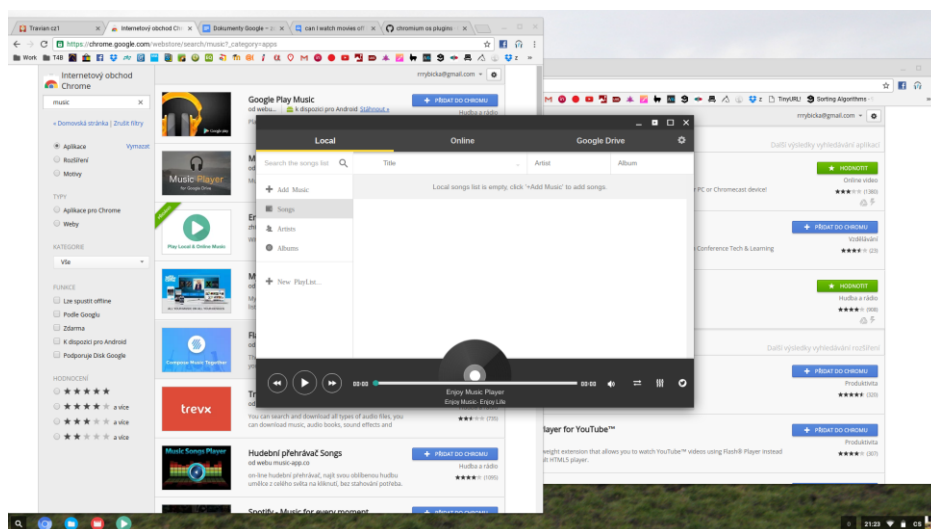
Travian cz1 | Internetový obchod Ch | Dokumenty Google | can i watch movies off | chromium os plugins

https://chrome.google.com/webstore/search/music?_category=apps

Work 148

Internetový obchod Chrome

rrrybicka@gmail.com

music

« Domovská stránka | Zrušit filtry

Aplikace Vymazat
Rozšíření
Motivy

TYPY
Aplikace pro Chrome
Weby

KATEGORIE
Vše

FUNKCE
Lze spustit offline
Podle Googlu
Zdarma
K dispozici pro Android
Podporuje Disk Google

HODNOCENÍ
★★★★★
★★★★ a více
★★★ a více
★★ a více

Google Play Music
od webu ... K dispozici pro Android Stáhnout »
+ PŘIDAT DO CHROMU
Hudba a rádio

Music Player

Play Local & Online Music

Compose Music Together

trevx
You can search and download all types of audio files, you can download music, audio books, sound effects and

Hudební přehrávač Songs
od webu music-app.co
on-line hudební přehrávač, najít svou oblíbenou hudbu umělca z celého světa na kliknutí, bez stahování potřeba.
+ PŘIDAT DO CHROMU
Hudba a rádio
(1090)

Spotify - Music for every moment

Local | Online | Google Drive

Search the songs list
Title | Artist | Album
Add Music
Songs
Artists
Albums
New PlayList...
Local songs list is empty, click '+Add Music' to add songs.

00:00 | 00:00
Enjoy Music Player
Enjoy Music- Enjoy Life

TinyURL | Sorting Algorithms
rrrybicka@gmail.com
Další výsledky vyhledávání aplikací
HODNOTIT
Online video
PC or Chromecast device!
(1360)
+ PŘIDAT DO CHROMU
Vzdělávání
Conference Tech & Learning
(23)
HODNOTIT
Hudba a rádio
(998)
Další výsledky vyhledávání rozšíření
+ PŘIDAT DO CHROMU
Produktivita
(329)
Player for YouTube™
+ PŘIDAT DO CHROMU
weight extension that allows you to watch YouTube™ videos using Flash® Player instead ault HTML5 player.
Produktivita
(307)

21:23 CS